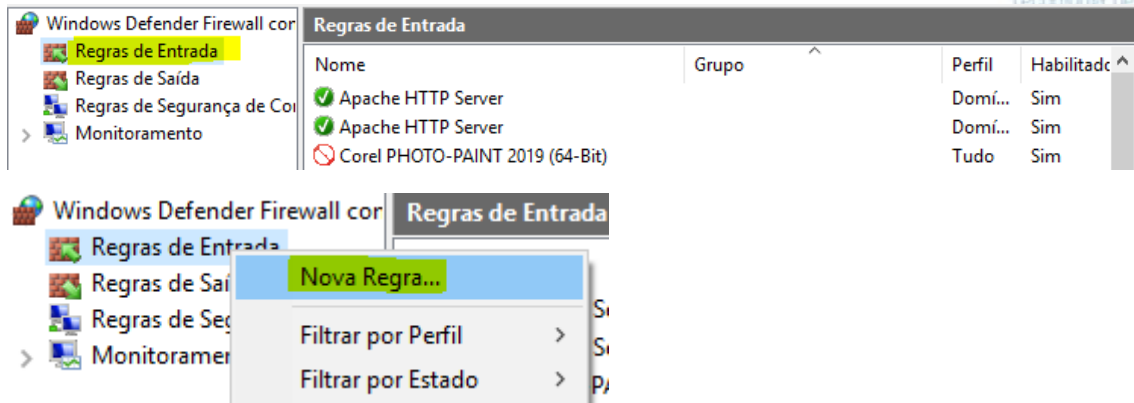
Windows Defender Firewall cor
Regras de Entrada
Regras de Saída
Regras de Segurança de Cor
Monitoramento

Regras de Entrada

| Nome | Grupo | Perfil | Habilitado |
|---|---|---|---|
| Apache HTTP Server | | Domí... | Sim |
| Apache HTTP Server | | Domí... | Sim |
| Corel PHOTO-PAINT 2019 (64-Bit) | | Tudo | Sim |

Windows Defender Firewall cor
Regras de Entrada
Regras de Saí
Regras de Seg
Monitoramer

Regras de Entrada

Nova Regra...
Filtrar por Perfil
Filtrar por Estado

Se
Se
PA